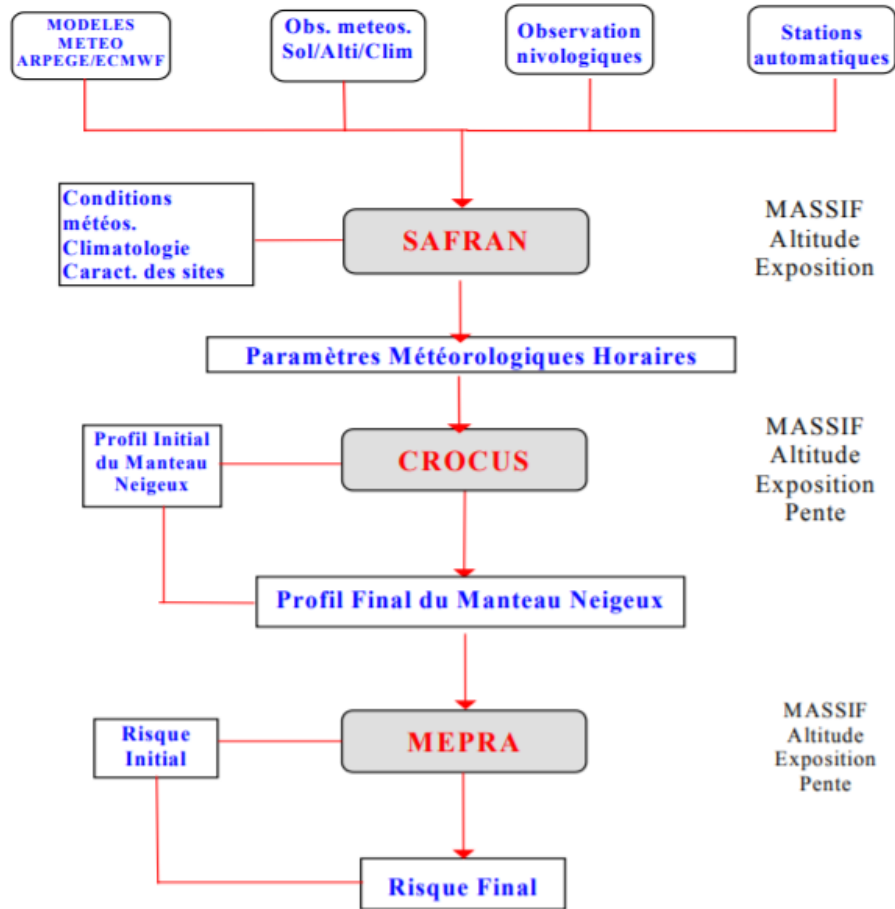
MODELES METEO ARPEGE/ECMWF

Obs. meteos. Sol/Alti/Clim

Observation nivologiques

Stations automatiques

Conditions météos. Climatologie Caract. des sites

SAFRAN

MASSIF Altitude Exposition

Paramètres Météorologiques Horaires

Profil Initial du Manteau Neigeux

CROCUS

MASSIF Altitude Exposition Pente

Profil Final du Manteau Neigeux

Risque Initial

MEPRA

MASSIF Altitude Exposition Pente

Risque Final